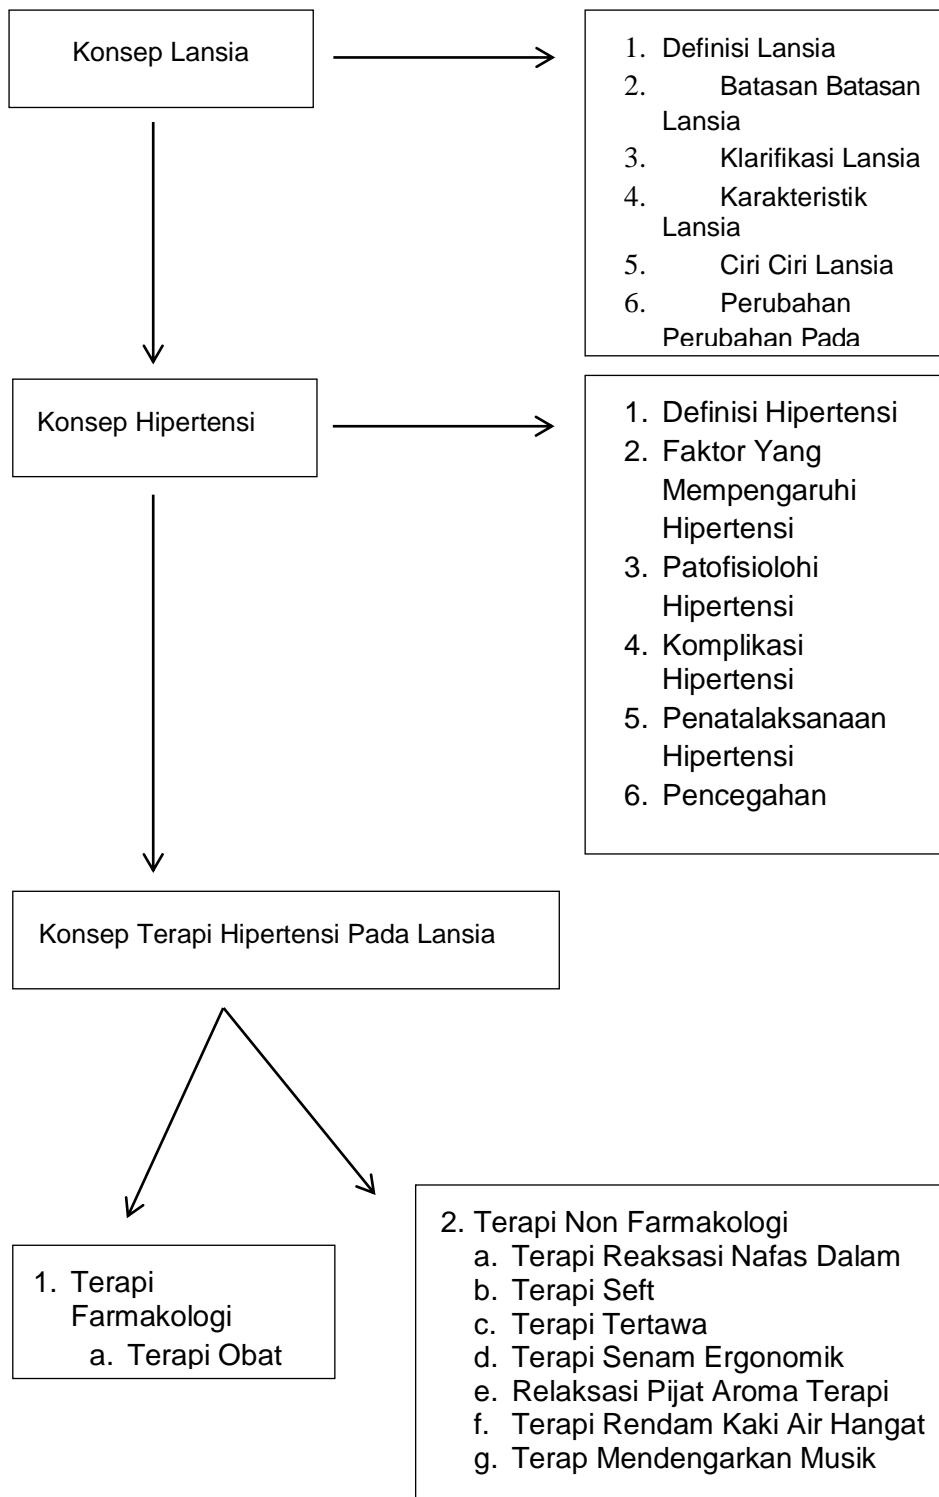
Konsep Lansia

1. Definisi Lansia
2. Batasan Batasan Lansia
3. Klarifikasi Lansia
4. Karakteristik Lansia
5. Ciri Ciri Lansia
6. Perubahan Perubahan Pada

Konsep Hipertensi

1. Definisi Hipertensi
2. Faktor Yang Mempengaruhi Hipertensi
3. Patofisiolohi Hipertensi
4. Komplikasi Hipertensi
5. Penatalaksanaan Hipertensi
6. Pencegahan

Konsep Terapi Hipertensi Pada Lansia

1. Terapi Farmakologi
a. Terapi Obat

2. Terapi Non Farmakologi
a. Terapi Reaksasi Nafas Dalam
b. Terapi Seft
c. Terapi Tertawa
d. Terapi Senam Ergonomik
e. Relaksasi Pijat Aroma Terapi
f. Terapi Rendam Kaki Air Hangat
g. Terap Mendengarkan Musik